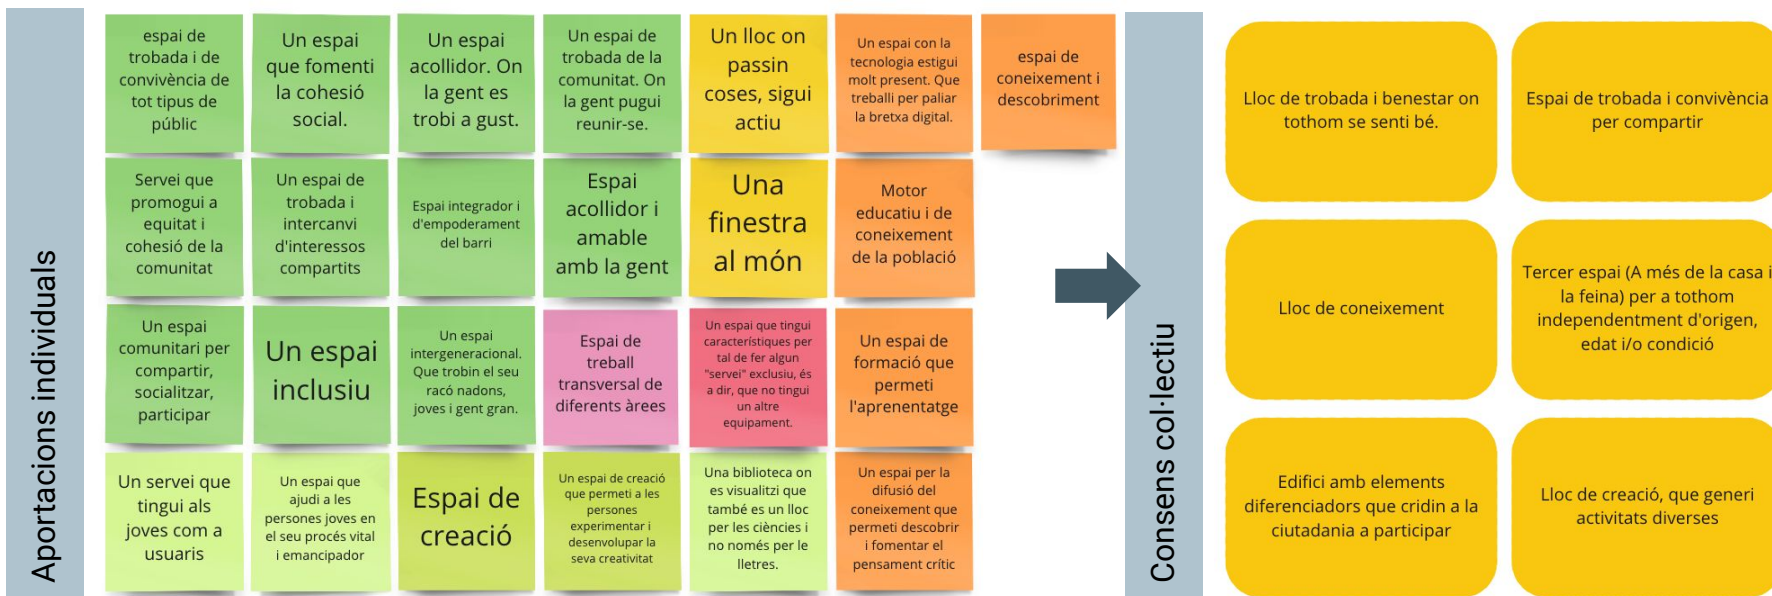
Aportacions individuals

espai de trobada i de convivència de tot tipus de públic

Un espai que fomenti la cohesió social.

Un espai acollidor. On la gent es trobi a gust.

Un espai de trobada de la comunitat. On la gent pugui reunir-se.

Un lloc on passin coses, sigui actiu

Un espai con la tecnologia estigui molt present. Que treballi per paliar la bretxa digital.

espai de coneixement i descobriment

Servei que promogui a equitat i cohesió de la comunitat

Un espai de trobada i intercanvi d'interessos compartits

Espai integrador i d'empoderament del barri

Espai acollidor i amable amb la gent

Una finestra al món

Motor educatiu i de coneixement de la població

Un espai comunitari per compartir, socialitzar, participar

Un espai inclusiu

Un espai intergeneracional. Que trobin el seu racó nadons, joves i gent gran.

Espai de treball transversal de diferents àrees

Un espai que tingui característiques per tal de fer algun "servei" exclusiu, és a dir, que no tingui un altre equipament.

Un espai de formació que permeti l'aprenentatge

Un servei que tingui als joves com a usuaris

Un espai que ajudi a les persones joves en el seu procés vital i emancipador

Espai de creació

Un espai de creació que permeti a les persones experimentar i desenvolupar la seva creativitat

Una biblioteca on es visualitzi que també es un lloc per les ciències i no només per le lletres.

Un espai per la difusió del coneixement que permeti descobrir i fomentar el pensament crític

Consens col·lectiu

Lloc de trobada i benestar on tothom se senti bé.

Espai de trobada i convivència per compartir

Lloc de coneixement

Tercer espai (A més de la casa i la feina) per a tothom independentment d'origen, edat i/o condició

Edifici amb elements diferenciadors que cridin a la ciutadania a participar

Lloc de creació, que generi activitats diverses